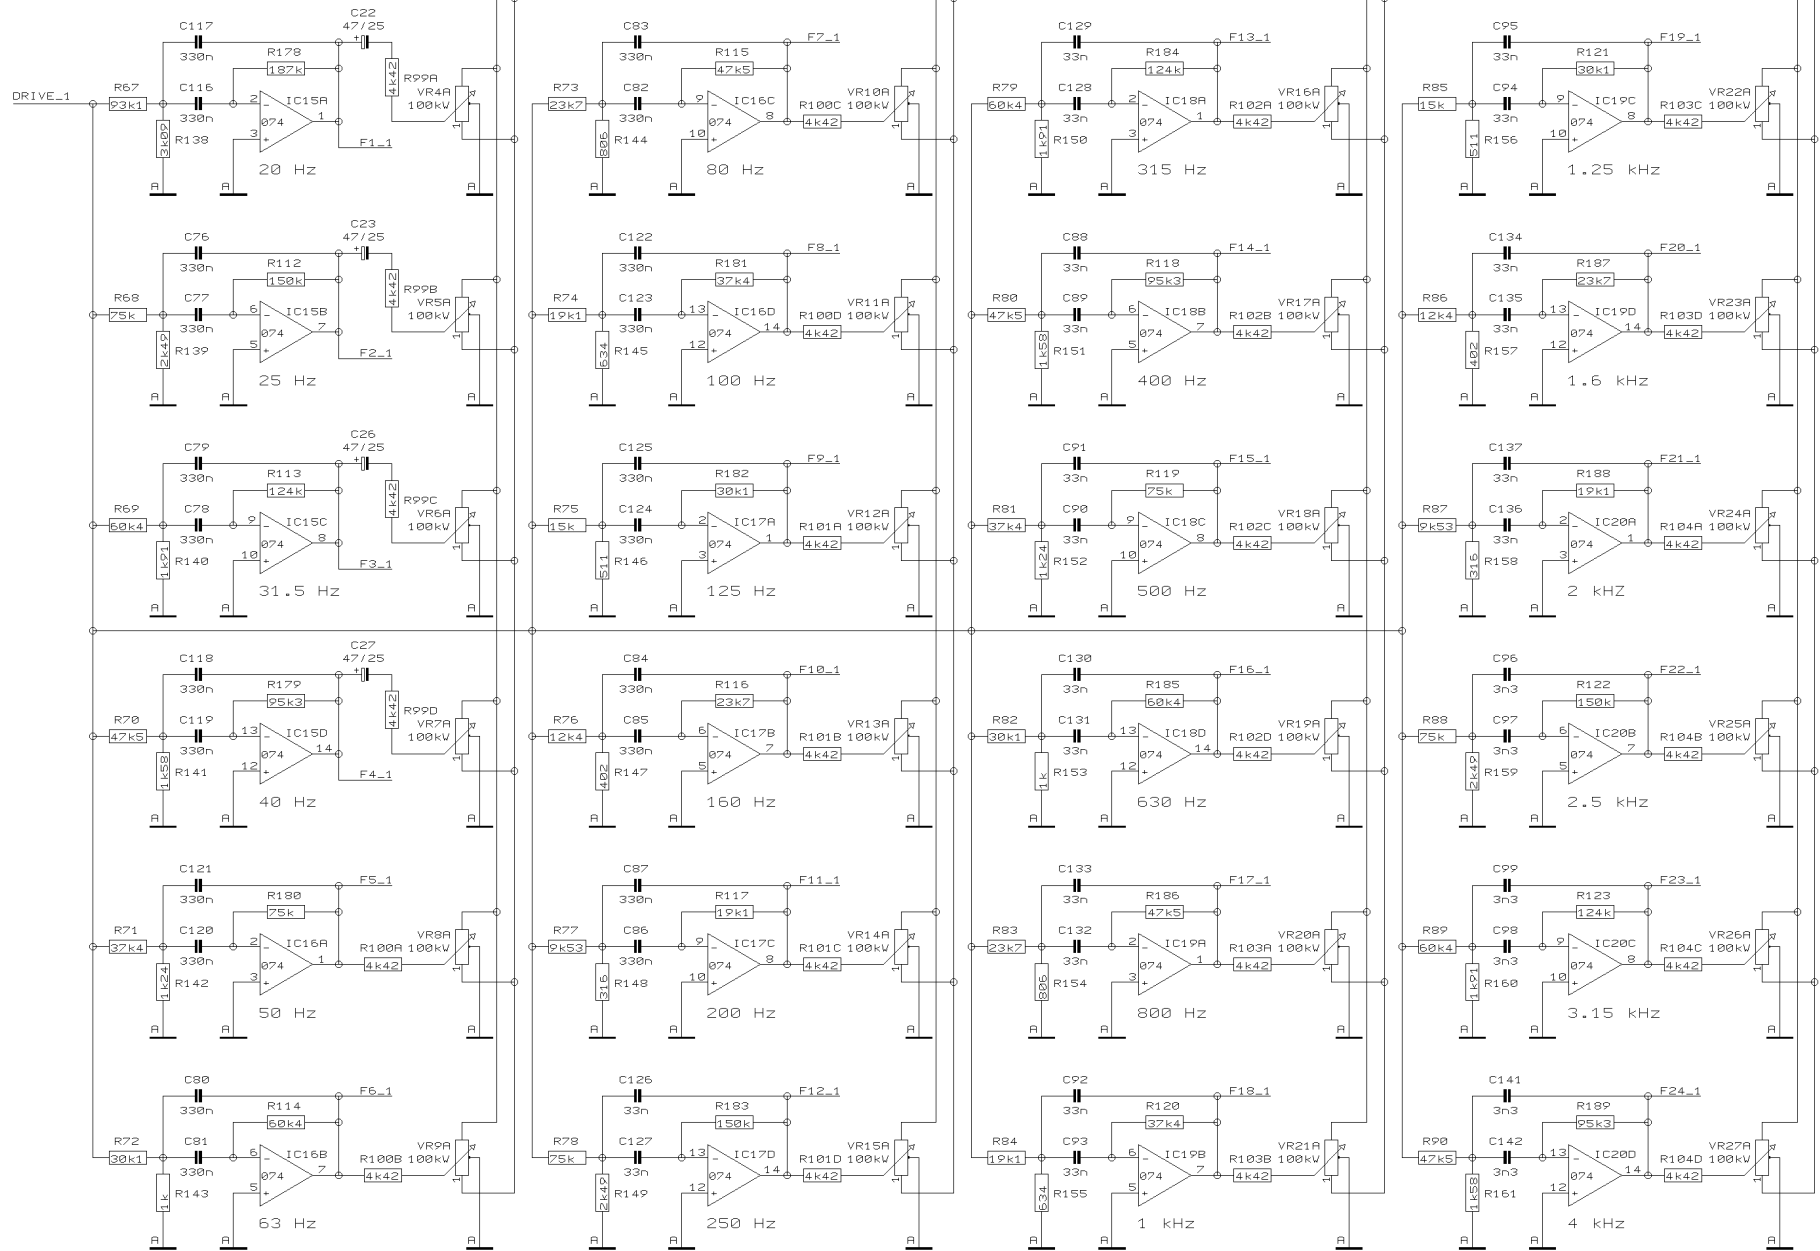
DRIVE_1

C117 330n C22 47/25 R178 187k R67 93k1 C116 330n IC15A 074 R99A 4k42 VR4A 100kW R138 3k09 F1_1 20 Hz A A A

C76 330n C23 47/25 R112 150k R68 75k C77 330n IC15B 074 R99B 4k42 VR5A 100kW R139 2k49 F2_1 25 Hz A A A

C79 330n C26 47/25 R113 124k R69 60k4 C78 330n IC15C 074 R99C 4k42 VR6A 100kW R140 1k21 F3_1 31.5 Hz A A A

C118 330n C27 47/25 R179 95k3 R70 47k5 C119 330n IC15D 074 R99D 4k42 VR7A 100kW R141 1k58 F4_1 40 Hz A A A

C121 330n F5_1 R180 75k R71 37k4 C120 330n IC16A 074 R100A 4k42 VR8A 100kW R142 1k24 50 Hz A A A

C80 330n F6_1 R114 60k4 R72 30k1 C81 330n IC16B 074 R100B 4k42 VR9A 100kW R143 1k 63 Hz A A A

C83 330n F7_1 R115 47k5 R73 23k7 C82 330n IC16C 074 R100C 4k42 VR10A 100kW R144 806 80 Hz A A A

C122 330n F8_1 R181 37k4 R74 19k1 C123 330n IC16D 074 R100D 4k42 VR11A 100kW R145 634 100 Hz A A A

C125 330n F9_1 R182 30k1 R75 15k C124 330n IC17A 074 R101A 4k42 VR12A 100kW R146 511 125 Hz A A A

C84 330n F10_1 R116 23k7 R76 12k4 C85 330n IC17B 074 R101B 4k42 VR13A 100kW R147 402 160 Hz A A A

C87 330n F11_1 R117 19k1 R77 9k53 C86 330n IC17C 074 R101C 4k42 VR14A 100kW R148 316 200 Hz A A A

C126 33n F12_1 R183 150k R78 75k C127 33n IC17D 074 R101D 4k42 VR15A 100kW R149 2k49 250 Hz A A A

C129 33n F13_1 R184 124k R79 60k4 C128 33n IC18A 074 R102A 4k42 VR16A 100kW R150 1k91 315 Hz A A A

C88 33n F14_1 R118 95k3 R80 47k5 C89 33n IC18B 074 R102B 4k42 VR17A 100kW R151 1k58 400 Hz A A A

C91 33n F15_1 R119 75k R81 37k4 C90 33n IC18C 074 R102C 4k42 VR18A 100kW R152 1k24 500 Hz A A A

C130 33n F16_1 R185 60k4 R82 30k1 C131 33n IC18D 074 R102D 4k42 VR19A 100kW R153 1k 630 Hz A A A

C133 33n F17_1 R186 47k5 R83 23k7 C132 33n IC19A 074 R103A 4k42 VR20A 100kW R154 806 800 Hz A A A

C92 33n F18_1 R120 37k4 R84 19k1 C93 33n IC19B 074 R103B 4k42 VR21A 100kW R155 634 1 kHz A A A

C95 33n F19_1 R121 30k1 R85 15k C94 33n IC19C 074 R103C 4k42 VR22A 100kW R156 511 1.25 kHz A A A

C134 33n F20_1 R187 23k7 R86 12k4 C135 33n IC19D 074 R103D 4k42 VR23A 100kW R157 402 1.6 kHz A A A

C137 33n F21_1 R188 19k1 R87 9k53 C136 33n IC20A 074 R104A 4k42 VR24A 100kW R158 316 2 kHZ A A A

C96 3n3 F22_1 R122 150k R88 75k C97 3n3 IC20B 074 R104B 4k42 VR25A 100kW R159 2k49 2.5 kHz A A A

C99 3n3 F23_1 R123 124k R89 60k4 C98 3n3 IC20C 074 R104C 4k42 VR26A 100kW R160 1k91 3.15 kHz A A A

C141 3n3 F24_1 R189 95k3 R90 47k5 C142 3n3 IC20D 074 R104D 4k42 VR27A 100kW R161 1k58 4 kHz A A A